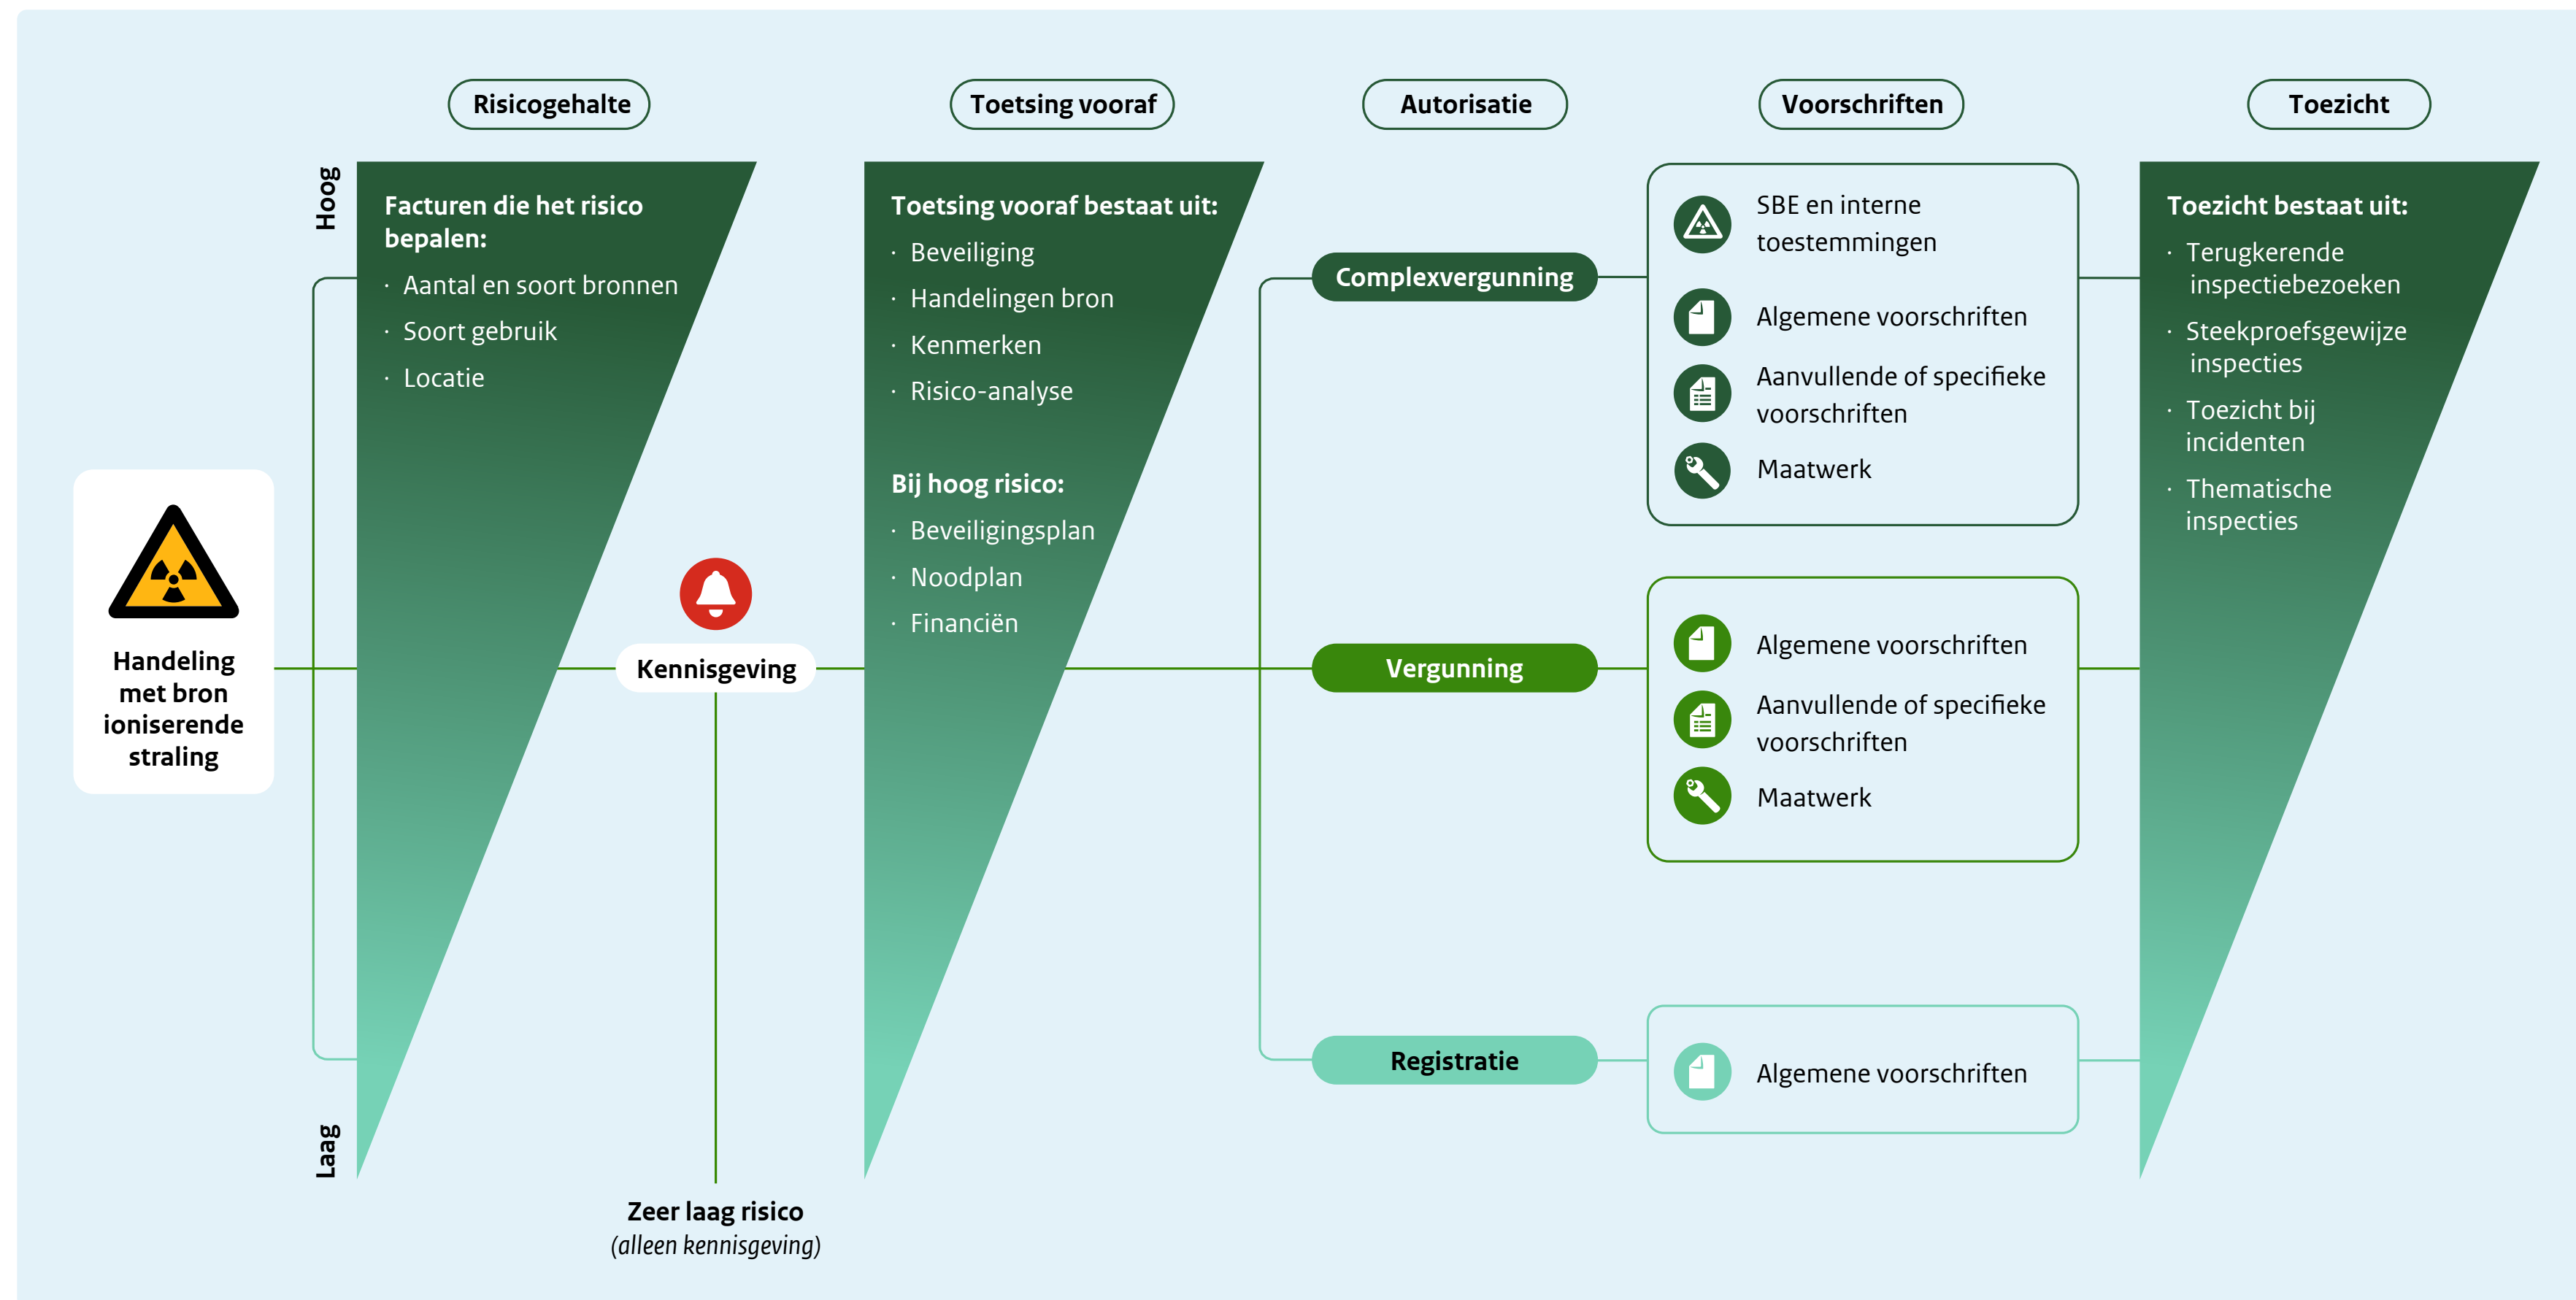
Risicogehalte

Toetsing vooraf

Autorisatie

Voorschriften

Toezicht

Hoog

Laag

Facturen die het risico bepalen:
· Aantal en soort bronnen
· Soort gebruik
· Locatie

Handeling met bron ioniserende straling

Kennisgeving

Zeer laag risico
(alleen kennisgeving)

Toetsing vooraf bestaat uit:
· Beveiliging
· Handelingen bron
· Kenmerken
· Risico-analyse

Bij hoog risico:
· Beveiligingsplan
· Noodplan
· Financiën

Complexvergunning

Vergunning

Registratie

SBE en interne toestemmingen
Algemene voorschriften
Aanvullende of specifieke voorschriften
Maatwerk

Algemene voorschriften
Aanvullende of specifieke voorschriften
Maatwerk

Algemene voorschriften

Toezicht bestaat uit:
· Terugkerende inspectiebezoeken
· Steekproefsgewijze inspecties
· Toezicht bij incidenten
· Thematische inspecties